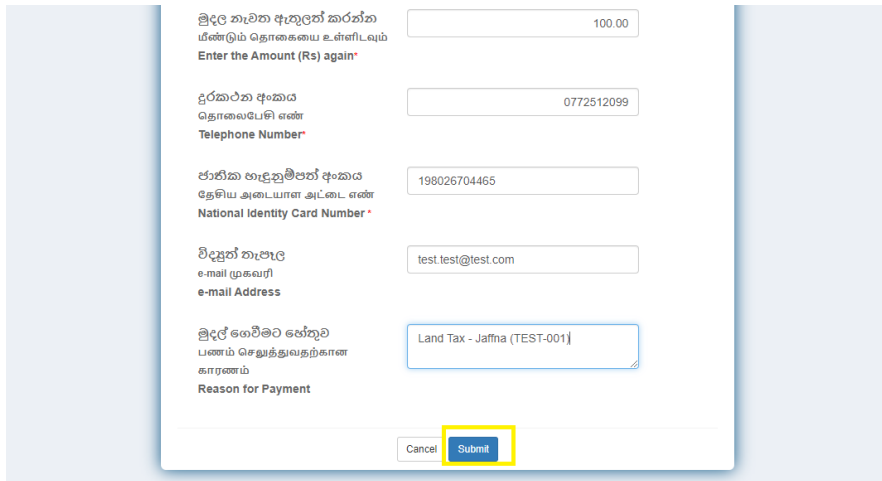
මුදල නැවත ඇතුලත් කරන්න
மீண்டும் தொகையை உள்ளிடவும்
Enter the Amount (Rs) again*

100.00

දුරකථන අංකය
தொலைபேசி எண்
Telephone Number*

0772512099

ජාතික හැඳුනුම්පත් අංකය
தேசிய அடையாள அட்டை எண்
National Identity Card Number *

198026704465

විද්‍යුත් තැපැල
e-mail முகவரி
e-mail Address

test.test@test.com

මුදල් ගෙවීමට හේතුව
பணம் செலுத்துவதற்கான காரணம்
Reason for Payment

Land Tax - Jaffna (TEST-001)

Cancel Submit